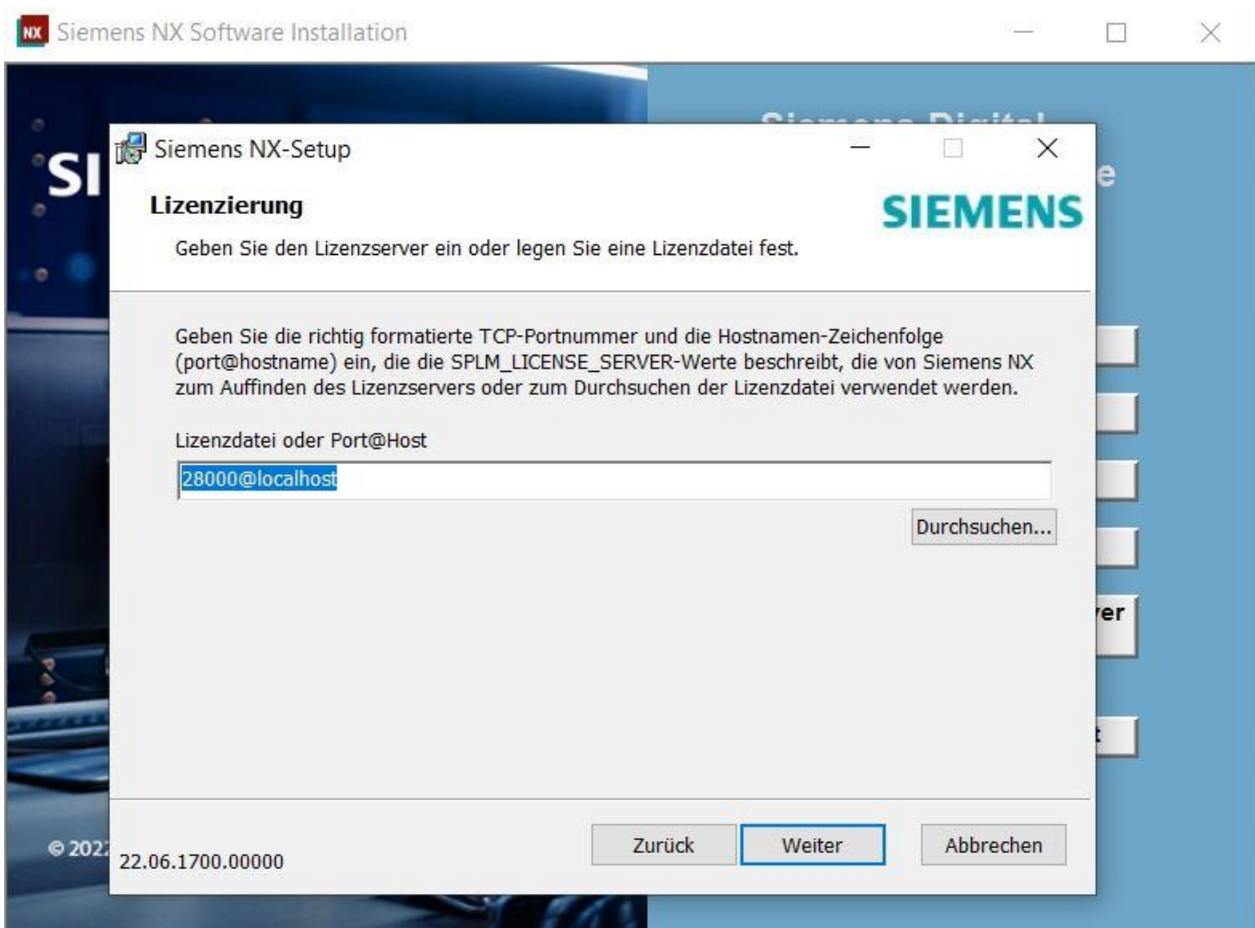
NX Siemens NX Software Installation

SI

Siemens Digital

e

Siemens NX-Setup

Lizenzierung

SIEMENS

Geben Sie den Lizenzserver ein oder legen Sie eine Lizenzdatei fest.

Geben Sie die richtig formatierte TCP-Portnummer und die Hostnamen-Zeichenfolge (port@hostname) ein, die die SPLM_LICENSE_SERVER-Werte beschreibt, die von Siemens NX zum Auffinden des Lizenzservers oder zum Durchsuchen der Lizenzdatei verwendet werden.

Lizenzdatei oder Port@Host

28000@localhost

Durchsuchen...

ver

t

© 202

22.06.1700.00000

Zurück

Weiter

Abbrechen